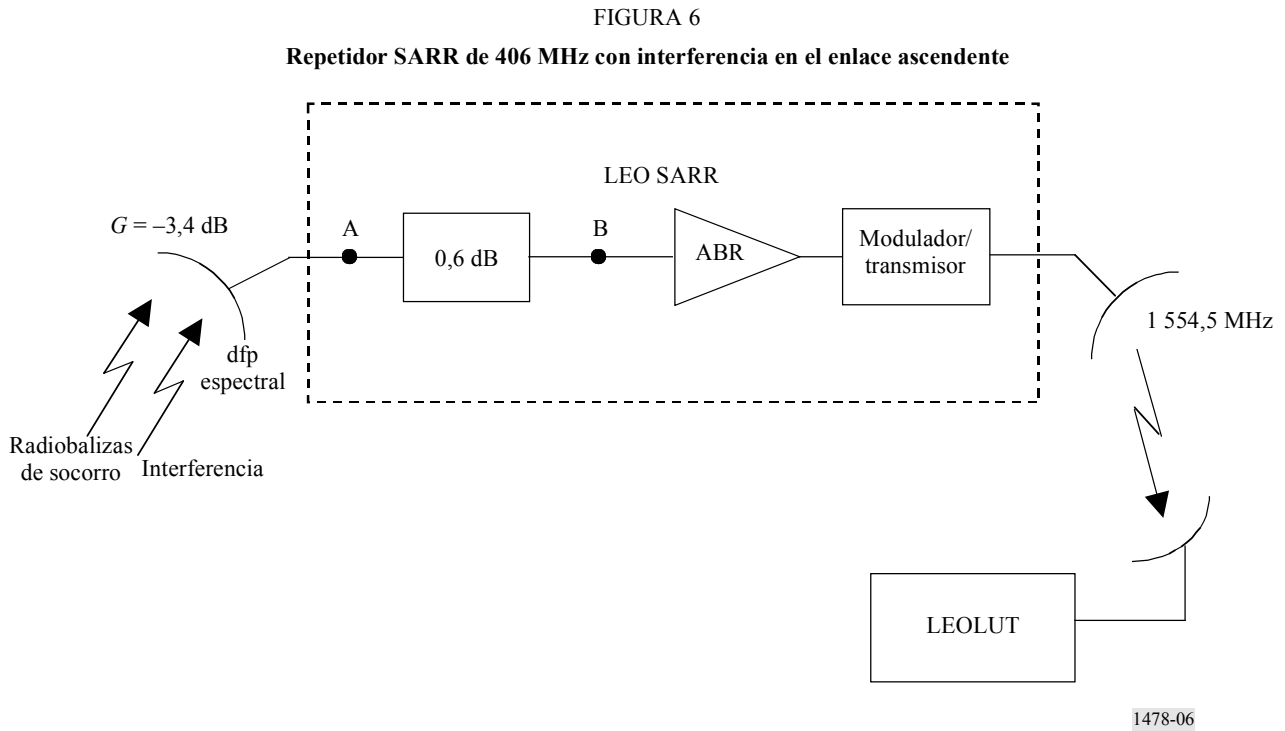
FIGURA 6

**Repetidor SARR de 406 MHz con interferencia en el enlace ascendente**

LEO SARR

$G = -3{,}4$ dB

A

0,6 dB

B

ABR

Modulador/ transmisor

1 554,5 MHz

dfp espectral

Radiobalizas de socorro

Interferencia

LEOLUT

1478-06